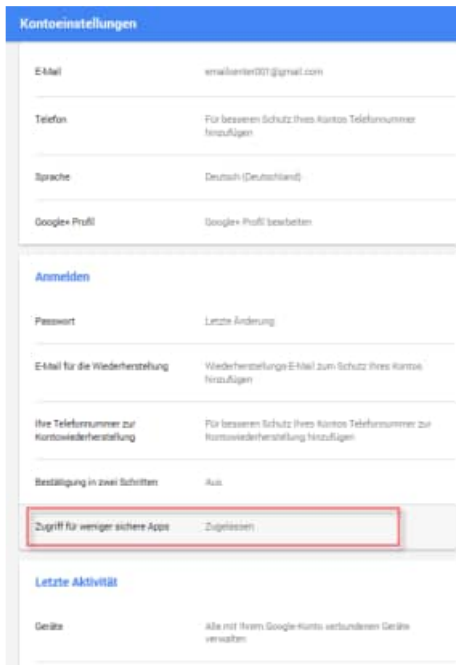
Kontoeinstellungen

E-Mail
emailcenter001@gmail.com

Telefon
Für besseren Schutz Ihres Kontos Telefonnummer hinzufügen

Sprache
Deutsch (Deutschland)

Google+ Profil
Google+ Profil bearbeiten

Anmelden

Passwort
Letzte Änderung

E-Mail für die Wiederherstellung
Wiederherstellungs-E-Mail zum Schutz Ihres Kontos hinzufügen

Ihre Telefonnummer zur Kontowiederherstellung
Für besseren Schutz Ihres Kontos Telefonnummer zur Kontowiederherstellung hinzufügen

Bestätigung in zwei Schritten
Aus

Zugriff für weniger sichere Apps
Zugelassen

Letzte Aktivität

Geräte
Alle mit Ihrem Google-Konto verbundenen Geräte verwalten